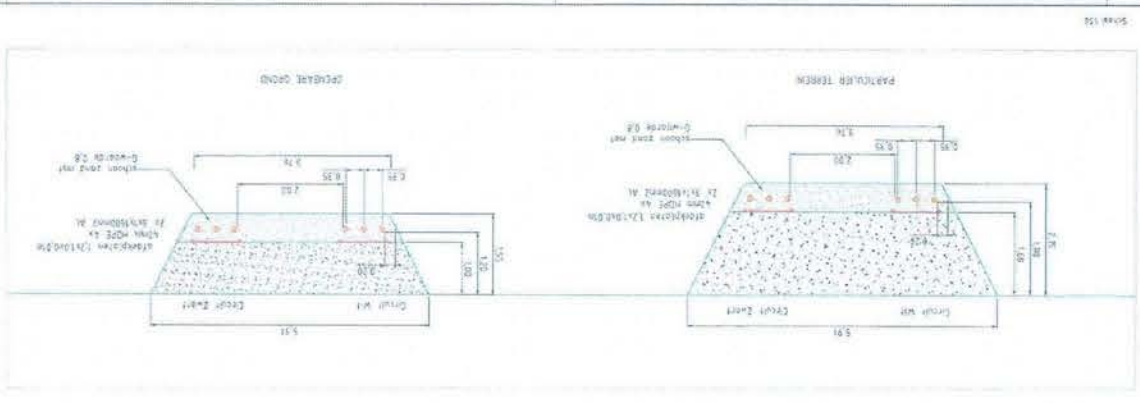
Schaal 1:50

OPENBARE GROND

PARTICULIER TERREIN

afdekplaten 12x1040,0th
4x40mm HDPE 4x
3x 3x185Alsbddd AL

schoon zand met
G-waarde 0.8

3.76
2.02
0.35
0.35
0.20
1.00
1.20
1.55
5.35
Circuit West
Circuit Zwart

afdekplaten 12x1040,0th
4x40mm HDPE 4x
3x 3x185Alsbddd AL

schoon zand met
G-waarde 0.8

3.76
2.00
0.35
0.35
0.25
1.60
1.80
2.10
5.91
Circuit Wit
Circuit Zwart